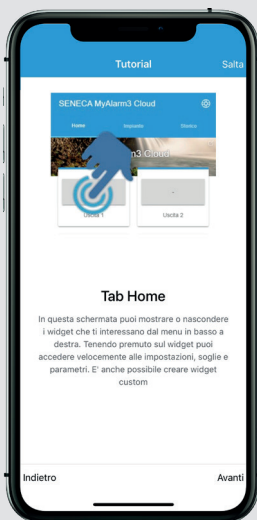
Tutorial

Salta

SENECA MyAlarm3 Cloud

Home

Impianto

Storico

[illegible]m3 Cloud

Uscita 1

Uscita 2

Tab Home

In questa schermata puoi mostrare o nascondere i widget che ti interessano dal menu in basso a destra. Tenendo premuto sul widget puoi accedere velocemente alle impostazioni, soglie e parametri. E' anche possibile creare widget custom

Indietro

Avanti